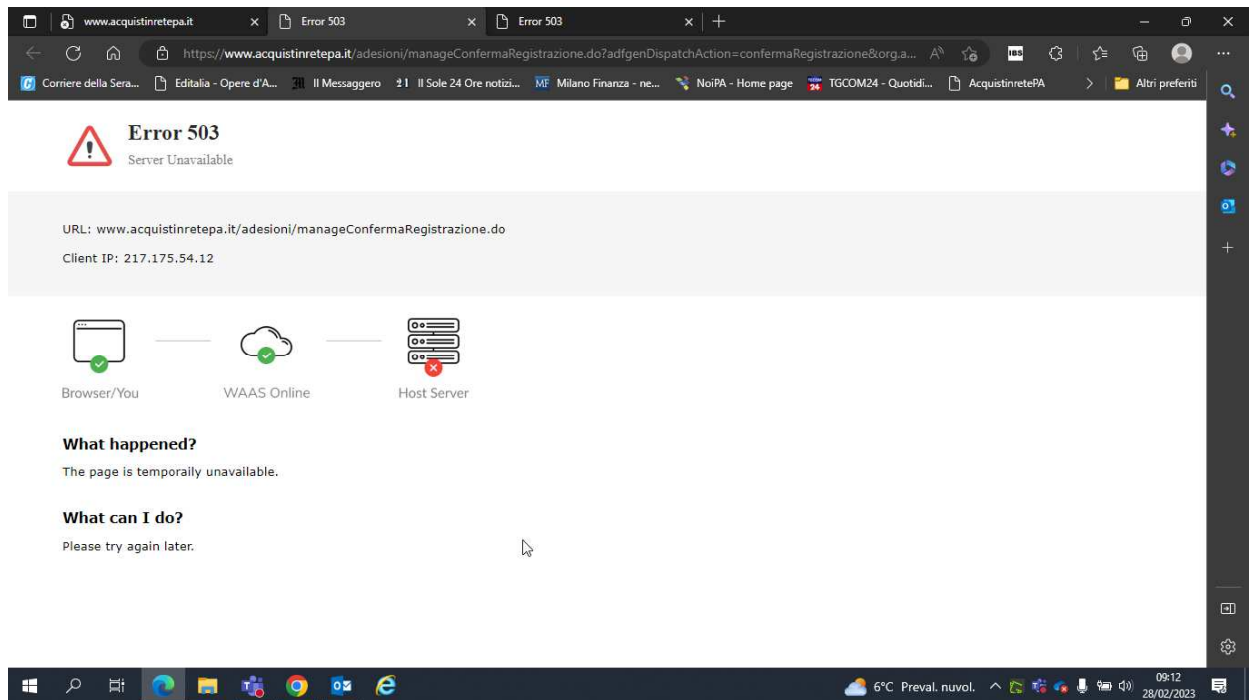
www.acquistinretepa.it
Error 503
Error 503

https://www.acquistinretepa.it/adesioni/manageConfermaRegistrazione.do?adfgenDispatchAction=confermaRegistrazione&org.a...

Corriere della Sera... Editalia - Opere d'A... Il Messaggero Il Sole 24 Ore notizi... Milano Finanza - ne... NoiPA - Home page TGCOM24 - Quotidi... AcquistinretePA Altri preferiti

Error 503
Server Unavailable

URL: www.acquistinretepa.it/adesioni/manageConfermaRegistrazione.do

Client IP: 217.175.54.12

Browser/You
WAAS Online
Host Server

What happened?

The page is temporarily unavailable.

What can I do?

Please try again later.

6°C Preval. nuvol.
09:12
28/02/2023